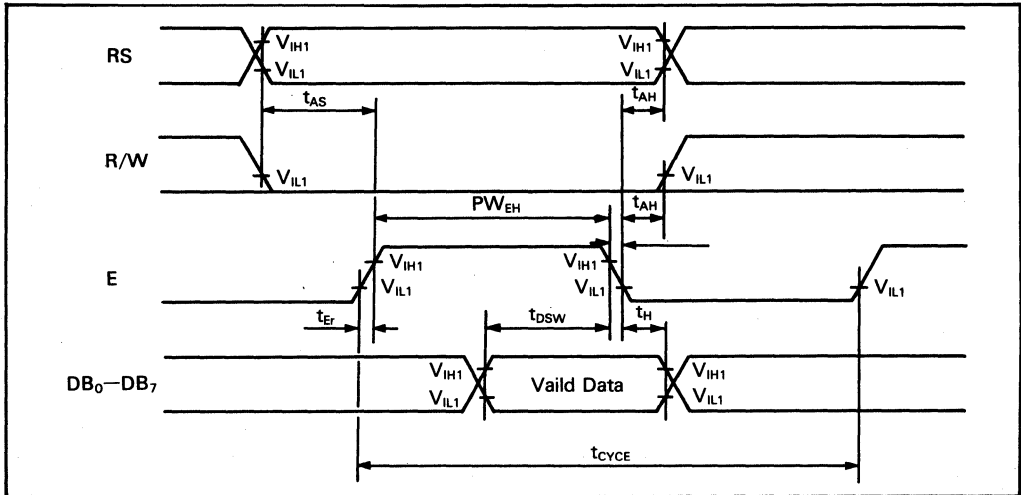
RS

$V_{IH1}$
$V_{IL1}$

$V_{IH1}$
$V_{IL1}$

$t_{AS}$

$t_{AH}$

R/W

$V_{IL1}$

$V_{IL1}$

$PW_{EH}$

$t_{AH}$

E

$V_{IH1}$
$V_{IL1}$

$V_{IH1}$
$V_{IL1}$

$V_{IL1}$

$t_{Er}$

$t_{DSW}$

$t_{H}$

$DB_0$—$DB_7$

$V_{IH1}$
$V_{IL1}$

Vaild Data

$V_{IH1}$
$V_{IL1}$

$t_{CYCE}$